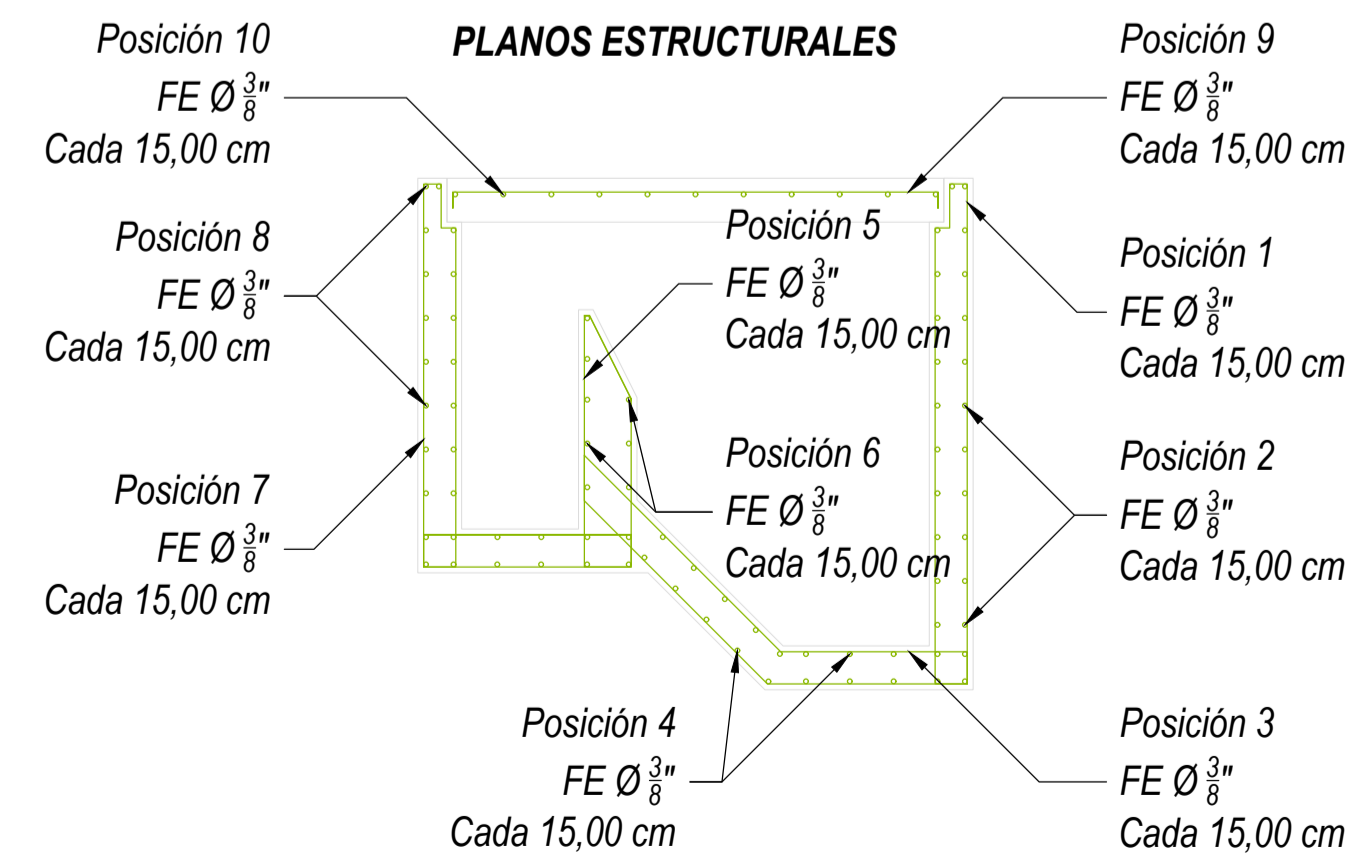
PLANOS ESTRUCTURALES

Posición 10
FE Ø $\frac{3}{8}$"
Cada 15,00 cm

Posición 9
FE Ø $\frac{3}{8}$"
Cada 15,00 cm

Posición 8
FE Ø $\frac{3}{8}$"
Cada 15,00 cm

Posición 5
FE Ø $\frac{3}{8}$"
Cada 15,00 cm

Posición 1
FE Ø $\frac{3}{8}$"
Cada 15,00 cm

Posición 6
FE Ø $\frac{3}{8}$"
Cada 15,00 cm

Posición 2
FE Ø $\frac{3}{8}$"
Cada 15,00 cm

Posición 7
FE Ø $\frac{3}{8}$"
Cada 15,00 cm

Posición 4
FE Ø $\frac{3}{8}$"
Cada 15,00 cm

Posición 3
FE Ø $\frac{3}{8}$"
Cada 15,00 cm